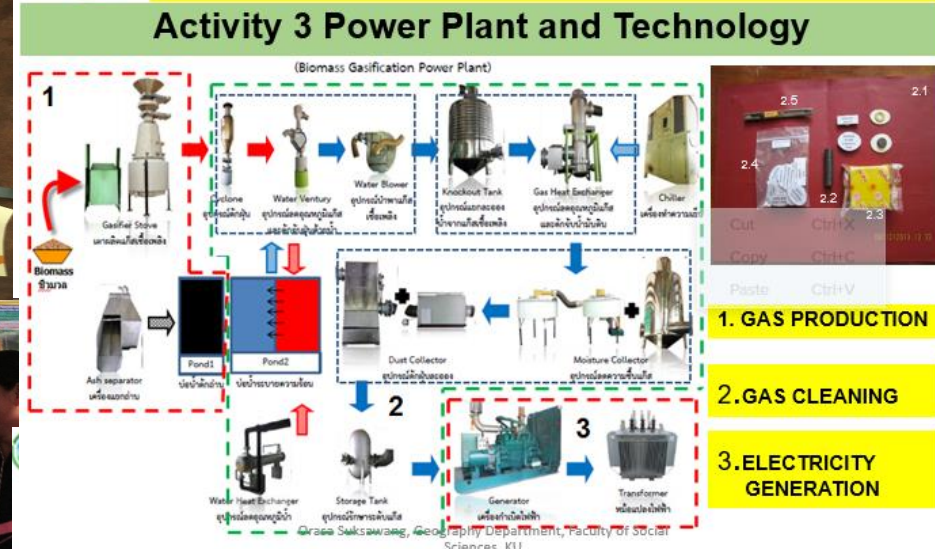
Activity 3 Power Plant and Technology

(Biomass Gasification Power Plant)

1

Gasifier Stove
เตาผลิตแก๊สเชื้อเพลิง

Biomass
ชีวมวล

Ash separator
เครื่องแยกถ่าน

Cyclone
อุปกรณ์ดักฝุ่น

Water Ventury
อุปกรณ์ลดอุณหภูมิแก๊ส และดักฝุ่นด้วยน้ำ

Water Blower
อุปกรณ์นำพาแก๊สเชื้อเพลิง

Knockout Tank
อุปกรณ์แยกละออง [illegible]

Gas Heat Exchanger
อุปกรณ์ลดอุณหภูมิแก๊สและดักจับน้ำมันดิน

Chiller
เครื่องทำความเย็น

Pond1
บ่อน้ำดักถ่าน

Pond2
บ่อน้ำระบายความร้อน

Dust Collector
อุปกรณ์ดักฝุ่นละออง

Moisture Collector
อุปกรณ์ลดความชื้นแก๊ส

2

Water Heat Exchanger
อุปกรณ์ลดอุณหภูมิน้ำ

Storage Tank
อุปกรณ์รักษาระดับแก๊ส

3

Generator
เครื่องกำเนิดไฟฟ้า

Transformer
หม้อแปลงไฟฟ้า

2.5
2.1
2.4
2.2
2.3

Cut Ctrl+X
Copy Ctrl+C
Paste Ctrl+V

1. GAS PRODUCTION

2.GAS CLEANING

3.ELECTRICITY GENERATION

Orasa Suksawang, Geography Department, Faculty of Social Sciences, KU